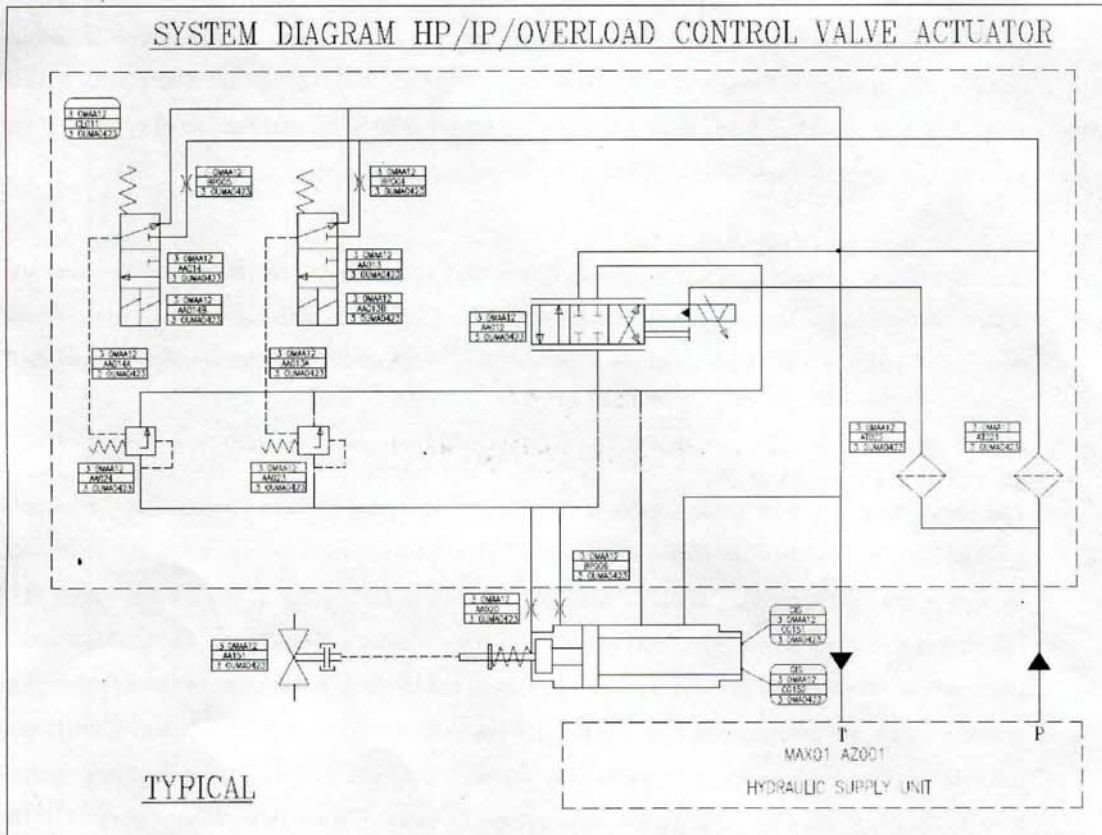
SYSTEM DIAGRAM HP/IP/OVERLOAD CONTROL VALVE ACTUATOR

1 OMAA12
CL011
3 OLMA0423

3 OMAA12
BP001
3 OLMA0423

3 OMAA12
BP001
3 OLMA0423

3 OMAA12
AA014
3 OLMA0423

3 OMAA12
AA014B
3 OLMA0423

3 OMAA12
AA013
3 OLMA0423

3 OMAA12
AA013B
3 OLMA0423

3 OMAA12
AA014A
3 OLMA0423

3 OMAA12
AA013A
3 OLMA0423

3 OMAA12
AA012
3 OLMA0423

3 OMAA12
AA024
3 OLMA0423

3 OMAA12
AA023
3 OLMA0423

3 OMAA12
AT022
3 OLMA0423

3 OMAA12
AT021
3 OLMA0423

3 OMAA12
BP006
3 OLMA0423

3 OMAA12
MI020
3 OLMA0423

3 OMAA12
AA151
3 OLMA0423

GS
3 OMAA12
CG151
3 OLMA0423

GS
3 OMAA12
CG152
3 OLMA0423

T

P

MAX01 AZ001
HYDRAULIC SUPPLY UNIT

TYPICAL